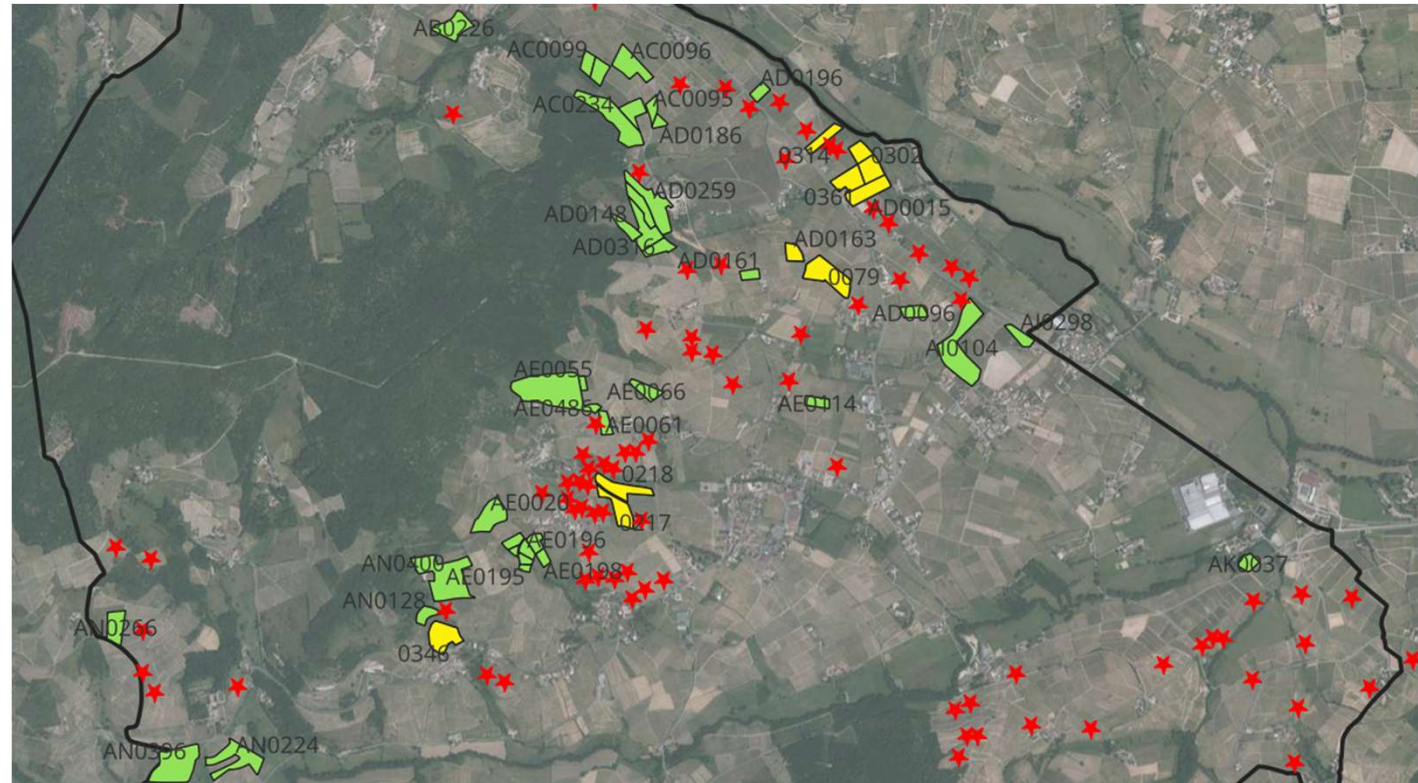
AB0226
AC0099
AC0096
AD0196
AC0234
AC0095
AD0186
0314
0302
0361
AD0015
AD0259
AD0148
AD0316
AD0161
AD0163
0079
AD0096
AI0298
AI0104
AE0055
AE0066
AE0486
AE0061
AE0014
0218
AE0020
0217
AE0196
AN0400
AE0195
AE0198
AN0128
AK0037
AN0266
0348
AN0396
AN0224